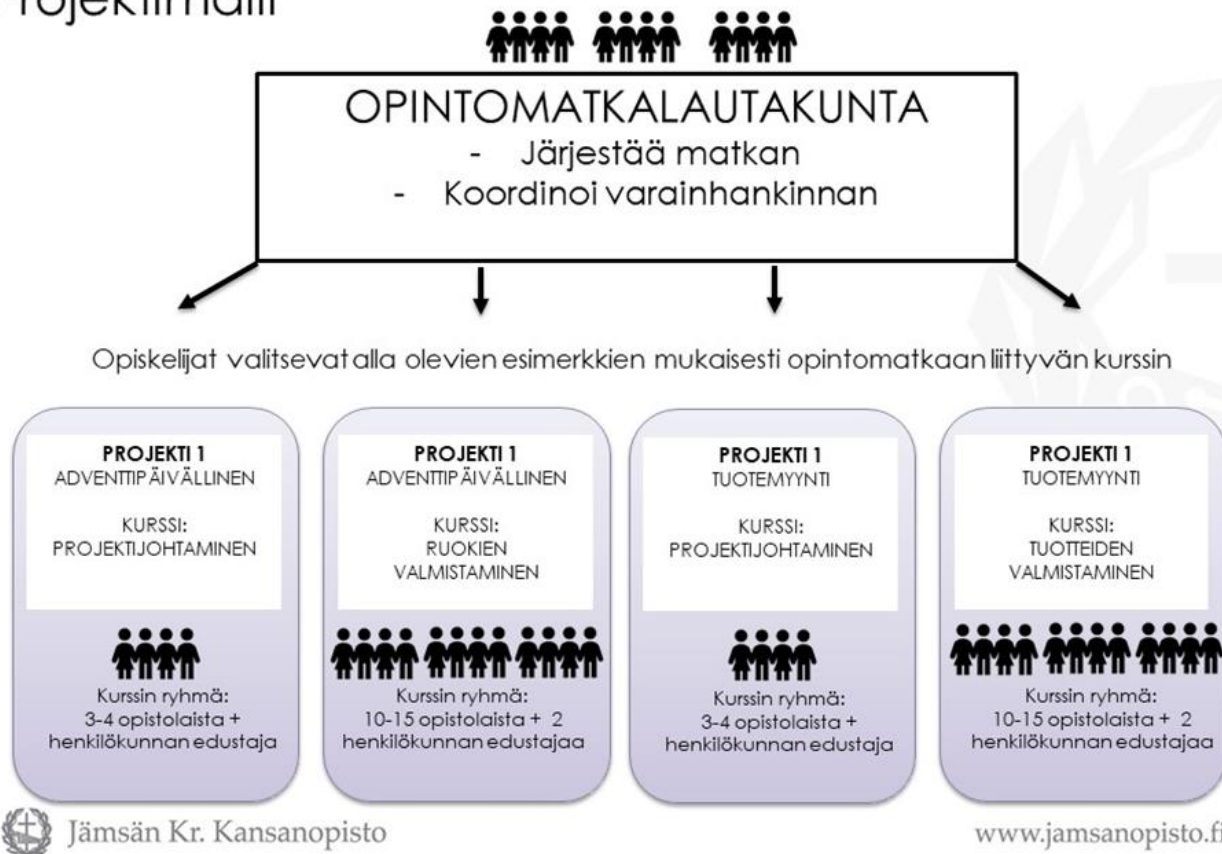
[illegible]rojektimalli

OPINTOMATKALAUTAKUNTA
- Järjestää matkan
- Koordinoi varainhankinnan

Opiskelijat valitsevat alla olevien esimerkkien mukaisesti opintomatkaan liittyvän kurssin

PROJEKTI 1
ADVENTTIPÄIVÄLLINEN

KURSSI:
PROJEKTIJOHTAMINEN

Kurssin ryhmä:
3-4 opistolaista + henkilökunnan edustaja

PROJEKTI 1
ADVENTTIPÄIVÄLLINEN

KURSSI:
RUOKIEN VALMISTAMINEN

Kurssin ryhmä:
10-15 opistolaista + 2 henkilökunnan edustajaa

PROJEKTI 1
TUOTEMYYNTI

KURSSI:
PROJEKTIJOHTAMINEN

Kurssin ryhmä:
3-4 opistolaista + henkilökunnan edustaja

PROJEKTI 1
TUOTEMYYNTI

KURSSI:
TUOTTEIDEN VALMISTAMINEN

Kurssin ryhmä:
10-15 opistolaista + 2 henkilökunnan edustajaa

Jämsän Kr. Kansanopisto

www.jamsanopisto.fi